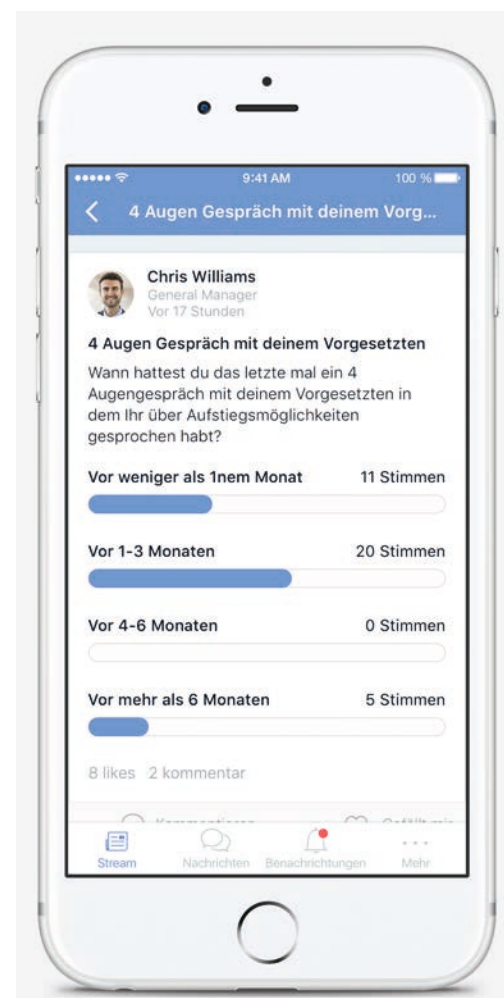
9:41 AM
100 %

4 Augen Gespräch mit deinem Vorg...

Chris Williams
General Manager
Vor 17 Stunden

4 Augen Gespräch mit deinem Vorgesetzten

Wann hattest du das letzte mal ein 4 Augengespräch mit deinem Vorgesetzten in dem Ihr über Aufstiegsmöglichkeiten gesprochen habt?

Vor weniger als 1nem Monat 11 Stimmen

Vor 1-3 Monaten 20 Stimmen

Vor 4-6 Monaten 0 Stimmen

Vor mehr als 6 Monaten 5 Stimmen

8 likes 2 kommentar

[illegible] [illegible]

Stream Nachrichten Benachrichtungen Mehr